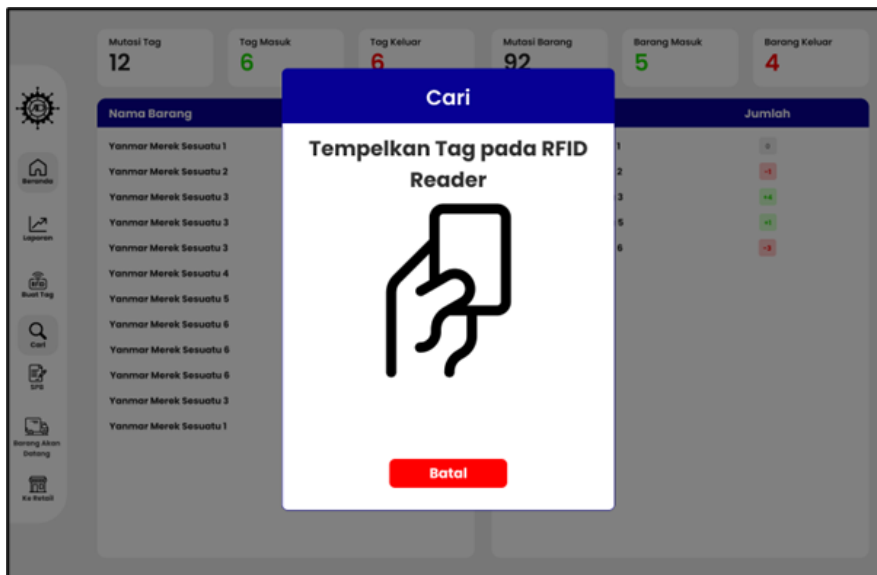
Mutasi Tag
12

Tag Masuk
6

Tag Keluar
6

Mutasi Barang
92

Barang Masuk
5

Barang Keluar
4

Beranda

Laporan

Buat Tag

Cari

SPB

Barang Akan Datang

Ke Retail

Nama Barang

Yanmar Merek Sesuatu 1
Yanmar Merek Sesuatu 2
Yanmar Merek Sesuatu 3
Yanmar Merek Sesuatu 3
Yanmar Merek Sesuatu 3
Yanmar Merek Sesuatu 4
Yanmar Merek Sesuatu 5
Yanmar Merek Sesuatu 6
Yanmar Merek Sesuatu 6
Yanmar Merek Sesuatu 6
Yanmar Merek Sesuatu 3
Yanmar Merek Sesuatu 1

Jumlah

1
2
3
5
6

0
-1
+4
+1
-3

Cari

Tempelkan Tag pada RFID Reader

Batal